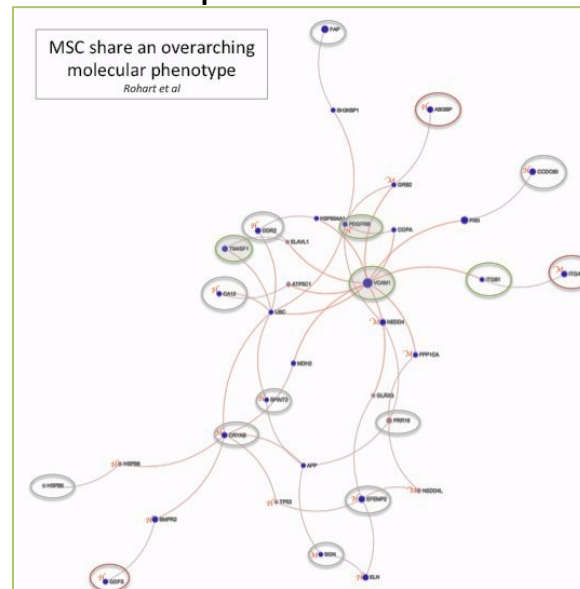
MSC share an overarching molecular phenotype
Rohart et al

FAP
SH3KBP1
ABI3BP
CCDC80
GRB2
HSP90AA1
PDGFRB
COPA
DDR2
PXN
TM4SF1
ELAVL1
VCAM1
ITGB1
ITGA
ATP5O1
CA12
UBC
NEDD4
PPP1CA
MDH2
SPINT2
GLRX3
PRR16
CRYAB
APP
HSPB6
TP53
EFEMP2
NEDD4L
BMPR2
SGN
GDF5
ELN